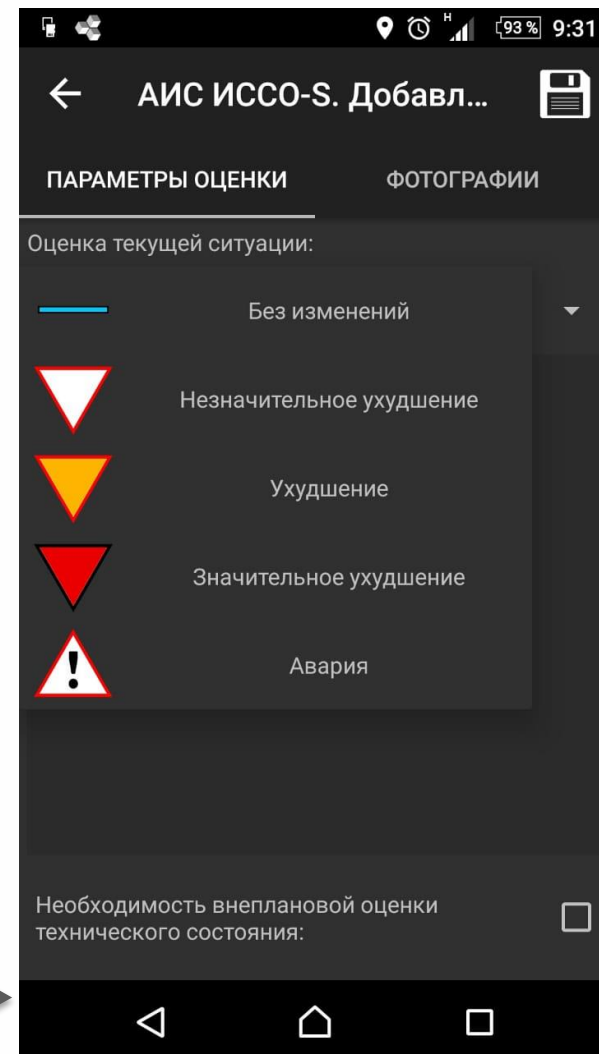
H 93% 9:31

АИС ИССО-S. Добавл...

ПАРАМЕТРЫ ОЦЕНКИ

ФОТОГРАФИИ

Оценка текущей ситуации:

Без изменений

Незначительное ухудшение

Ухудшение

Значительное ухудшение

!

Авария

Необходимость внеплановой оценки технического состояния: